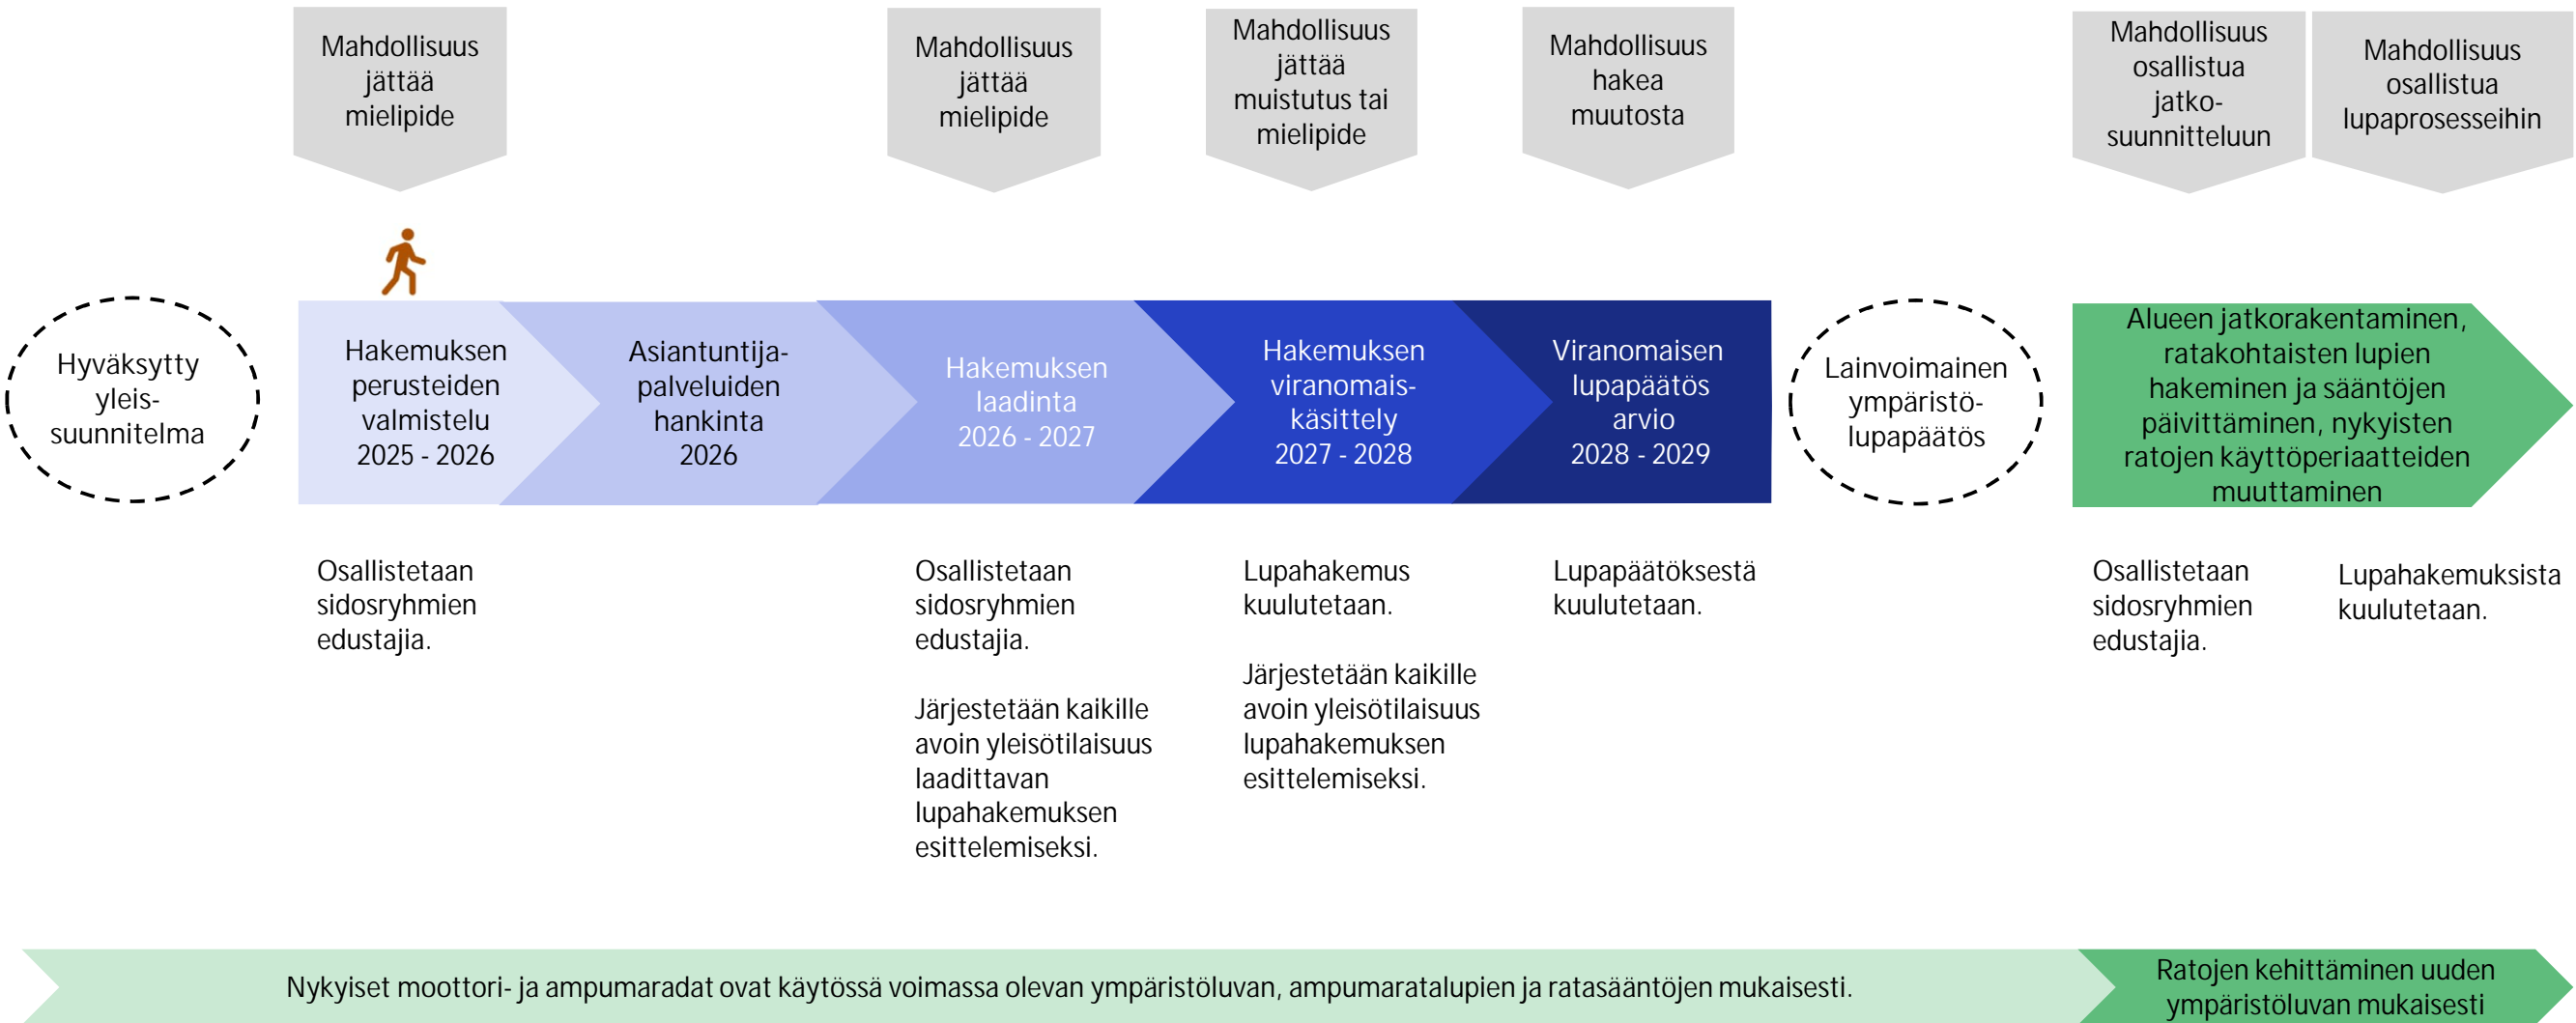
Mahdollisuus jättää mielipide

Mahdollisuus jättää mielipide

Mahdollisuus jättää muistutus tai mielipide

Mahdollisuus hakea muutosta

Mahdollisuus osallistua jatkosuunnitteluun

Mahdollisuus osallistua lupaprosesseihin

Hyväksytty yleissuunnitelma

Hakemuksen perusteiden valmistelu 2025 - 2026

Asiantuntijapalveluiden hankinta 2026

Hakemuksen laadinta 2026 - 2027

Hakemuksen viranomaiskäsittely 2027 - 2028

Viranomaisen lupapäätös arvio 2028 - 2029

Lainvoimainen ympäristölupapäätös

Alueen jatkorakentaminen, ratakohtaisten lupien hakeminen ja sääntöjen päivittäminen, nykyisten ratojen käyttöperiaatteiden muuttaminen

Osallistetaan sidosryhmien edustajia.

Osallistetaan sidosryhmien edustajia.

Järjestetään kaikille avoin yleisötilaisuus laadittavan lupahakemuksen esittelemiseksi.

Lupahakemus kuulutetaan.

Järjestetään kaikille avoin yleisötilaisuus lupahakemuksen esittelemiseksi.

Lupapäätöksestä kuulutetaan.

Osallistetaan sidosryhmien edustajia.

Lupahakemuksista kuulutetaan.

Nykyiset moottori- ja ampumaradat ovat käytössä voimassa olevan ympäristöluvan, ampumaratalupien ja ratasääntöjen mukaisesti.

Ratojen kehittäminen uuden ympäristöluvan mukaisesti